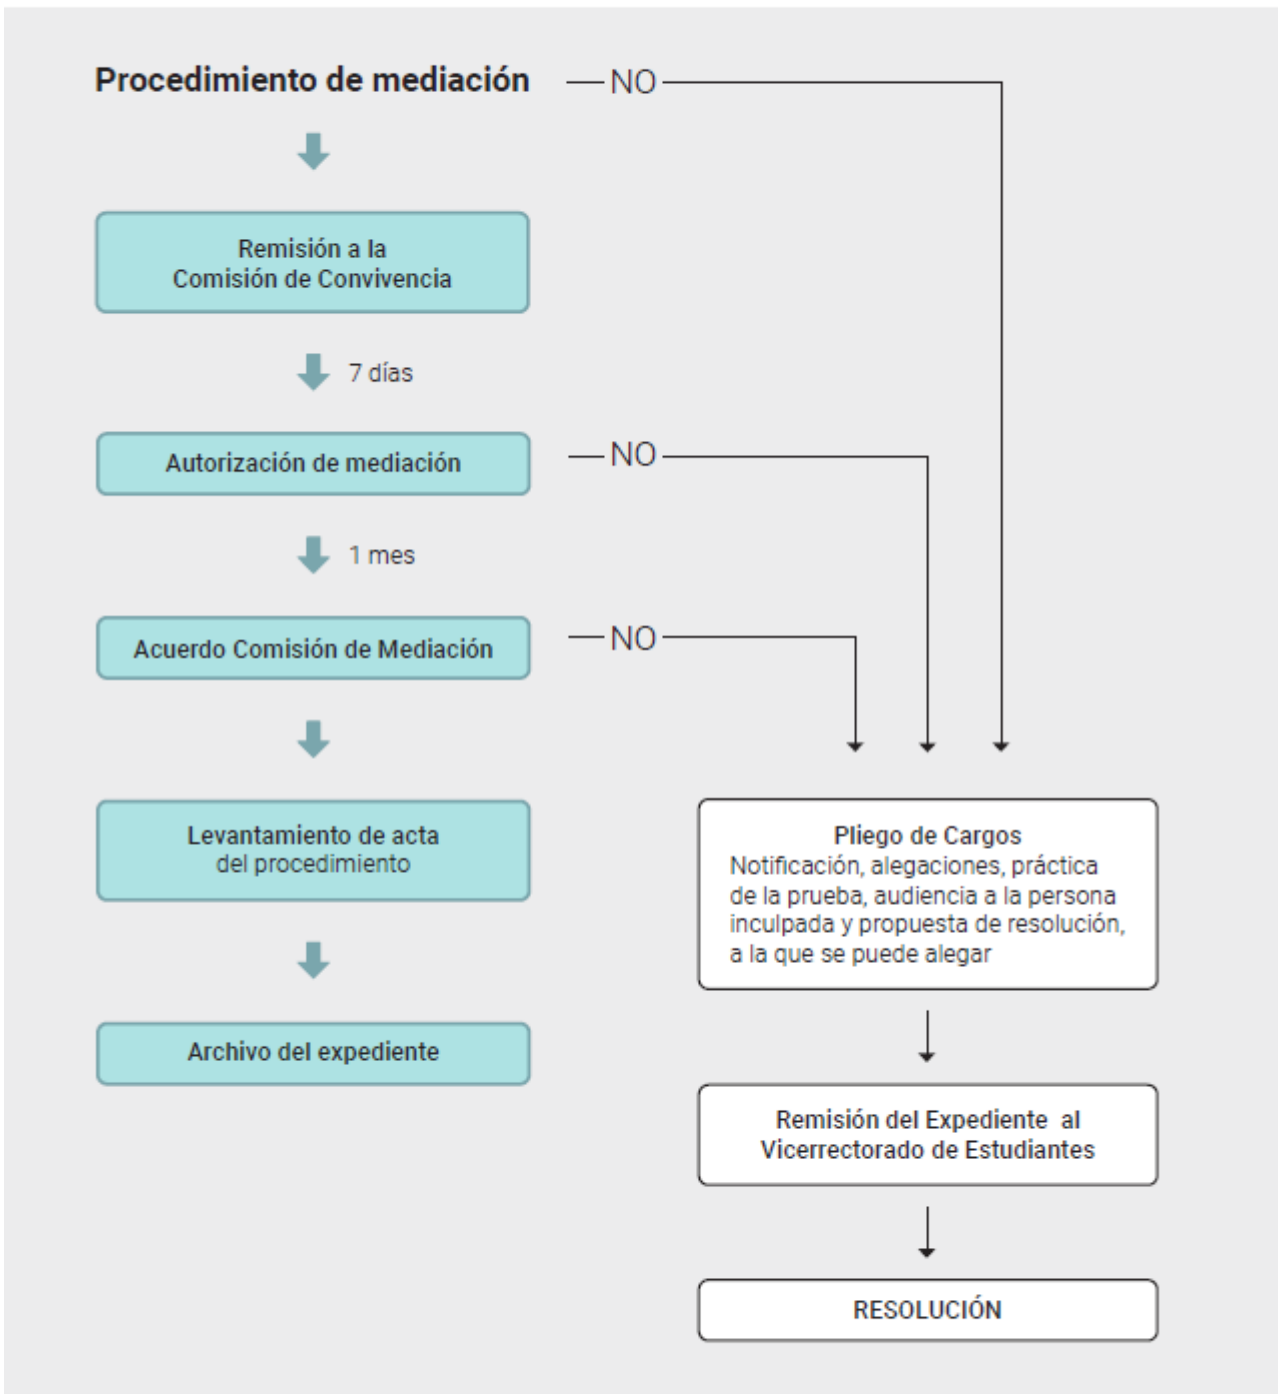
Procedimiento de mediación

NO

Remisión a la Comisión de Convivencia

7 días

Autorización de mediación

NO

1 mes

Acuerdo Comisión de Mediación

NO

Levantamiento de acta del procedimiento

Archivo del expediente

Pliego de Cargos
Notificación, alegaciones, práctica de la prueba, audiencia a la persona inculpada y propuesta de resolución, a la que se puede alegar

Remisión del Expediente al Vicerrectorado de Estudiantes

RESOLUCIÓN